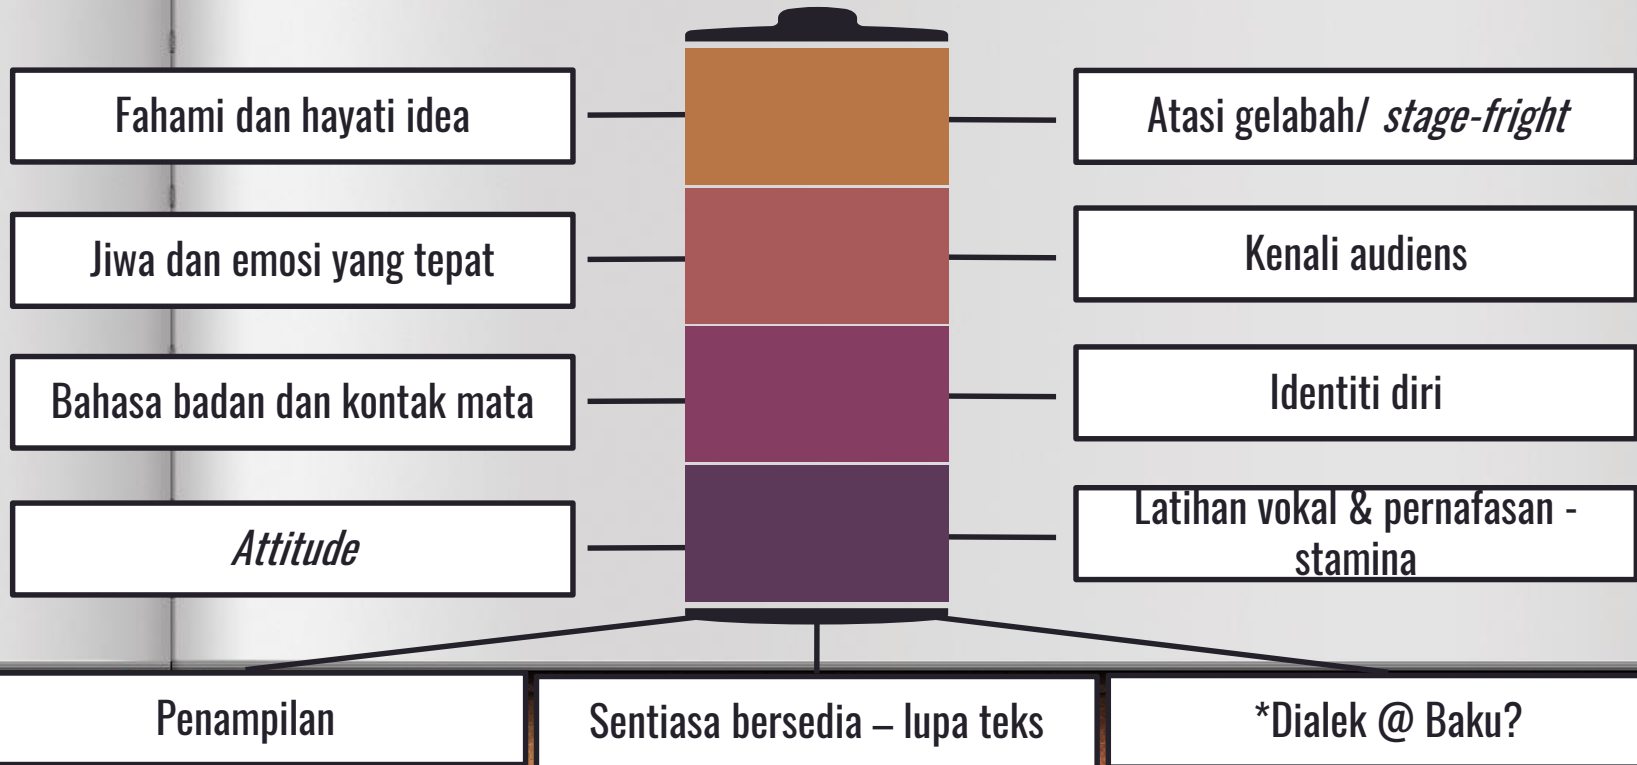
Fahami dan hayati idea

Jiwa dan emosi yang tepat

Bahasa badan dan kontak mata

*Attitude*

Atasi gelabah/ *stage-fright*

Kenali audiens

Identiti diri

Latihan vokal & pernafasan - stamina

Penampilan

Sentiasa bersedia – lupa teks

*Dialek @ Baku?